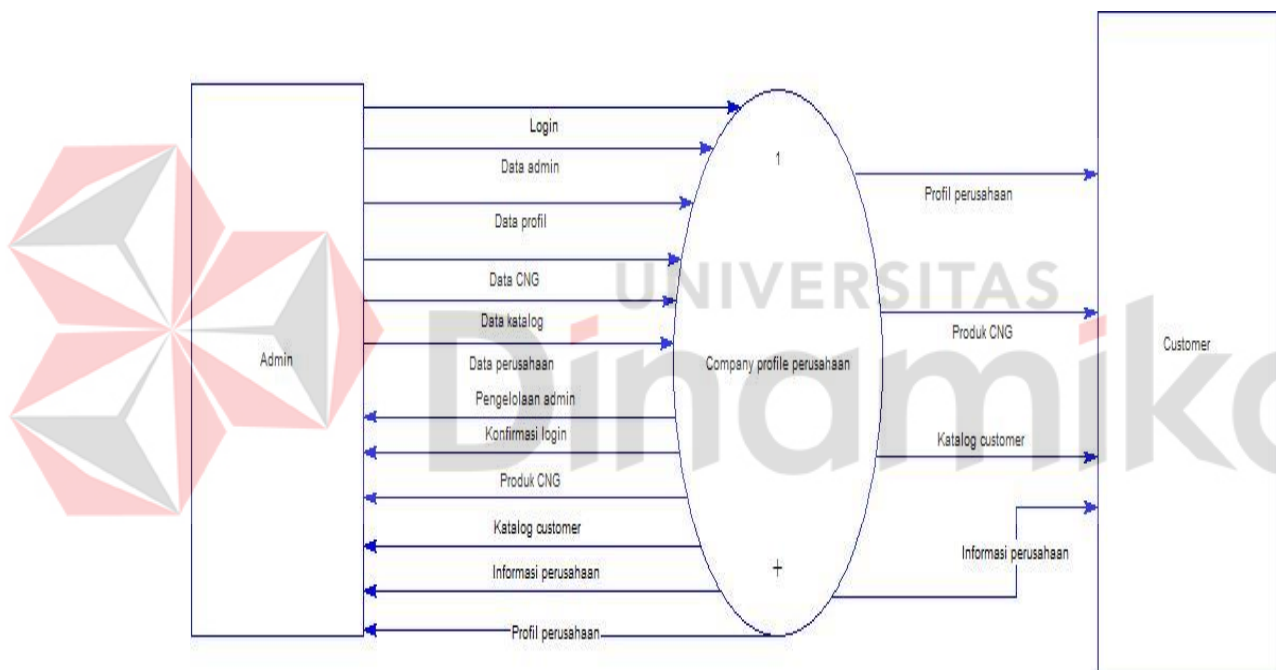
Admin

Login

Data admin

Data profil

Data CNG

Data katalog

Data perusahaan

Pengelolaan admin

Konfirmasi login

Produk CNG

Katalog customer

Informasi perusahaan

Profil perusahaan

1

Company profile perusahaan

+

Profil perusahaan

Produk CNG

Katalog customer

Informasi perusahaan

Customer

UNIVERSITAS

Dinamika